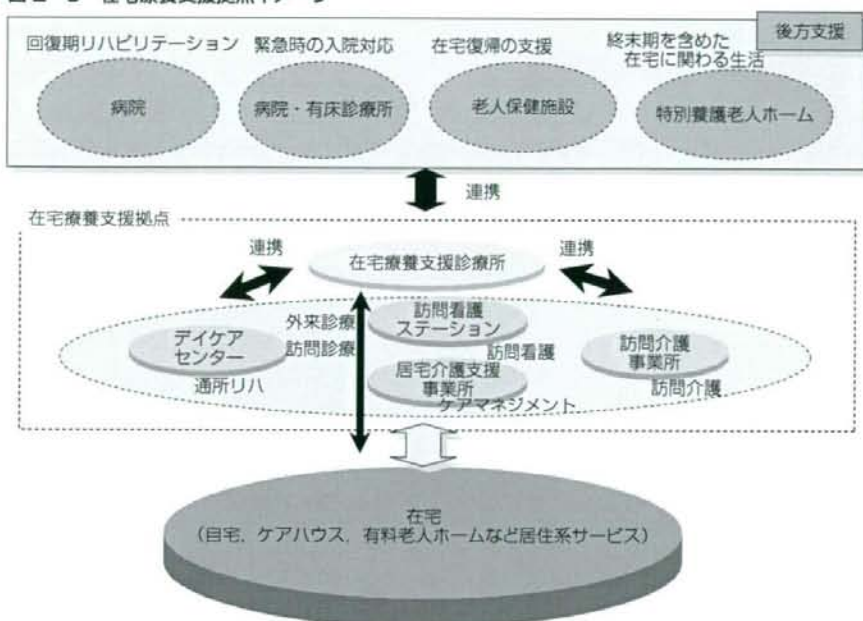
図２−５　在宅療養支援拠点イメージ

後方支援

回復期リハビリテーション　緊急時の入院対応　在宅復帰の支援　終末期を含めた在宅に関わる生活

病院

病院・有床診療所

老人保健施設

特別養護老人ホーム

連携

在宅療養支援拠点

連携

在宅療養支援診療所

連携

外来診療

訪問診療

訪問看護ステーション

デイケアセンター

通所リハ

訪問看護

訪問介護事業所

居宅介護支援事業所

訪問介護

ケアマネジメント

在宅
（自宅、ケアハウス、有料老人ホームなど居住系サービス）